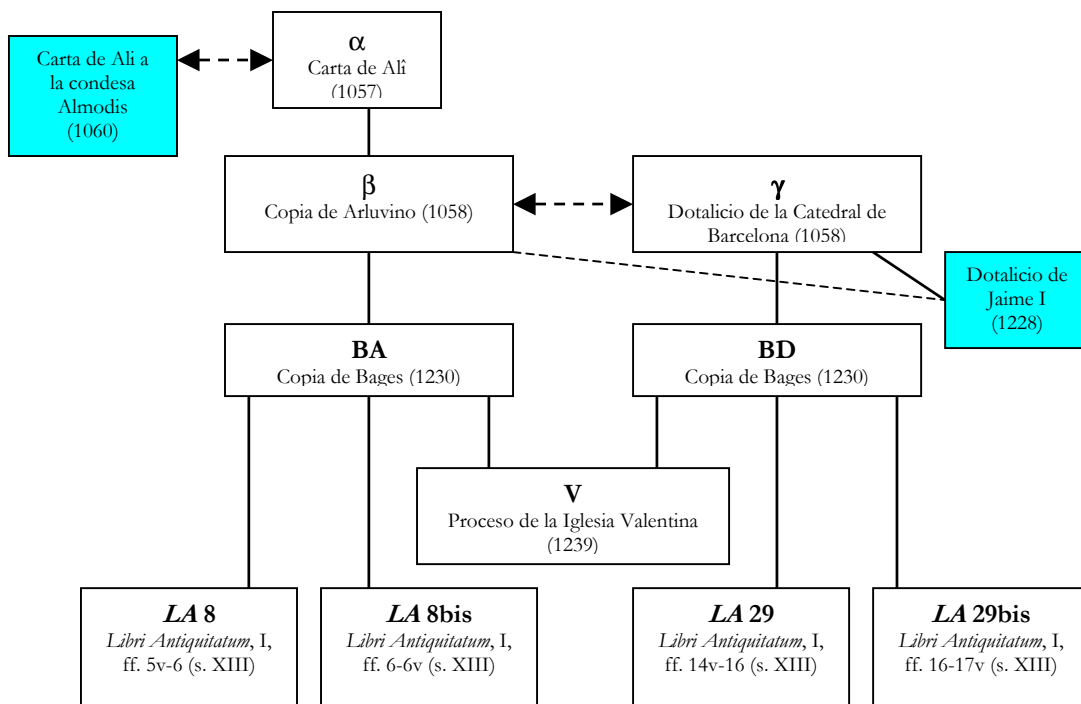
Carta de Alì a la condesa Almodis (1060)

α
Carta de Alî
(1057)

β
Copia de Arluvino (1058)

γ
Dotalicio de la Catedral de Barcelona (1058)

Dotalicio de Jaime I (1228)

BA
Copia de Bages (1230)

BD
Copia de Bages (1230)

V
Proceso de la Iglesia Valentina
(1239)

*LA* 8
*Libri Antiquitatum*, I, ff. 5v-6 (s. XIII)

*LA* 8bis
*Libri Antiquitatum*, I, ff. 6-6v (s. XIII)

*LA* 29
*Libri Antiquitatum*, I, ff. 14v-16 (s. XIII)

*LA* 29bis
*Libri Antiquitatum*, I, ff. 16-17v (s. XIII)